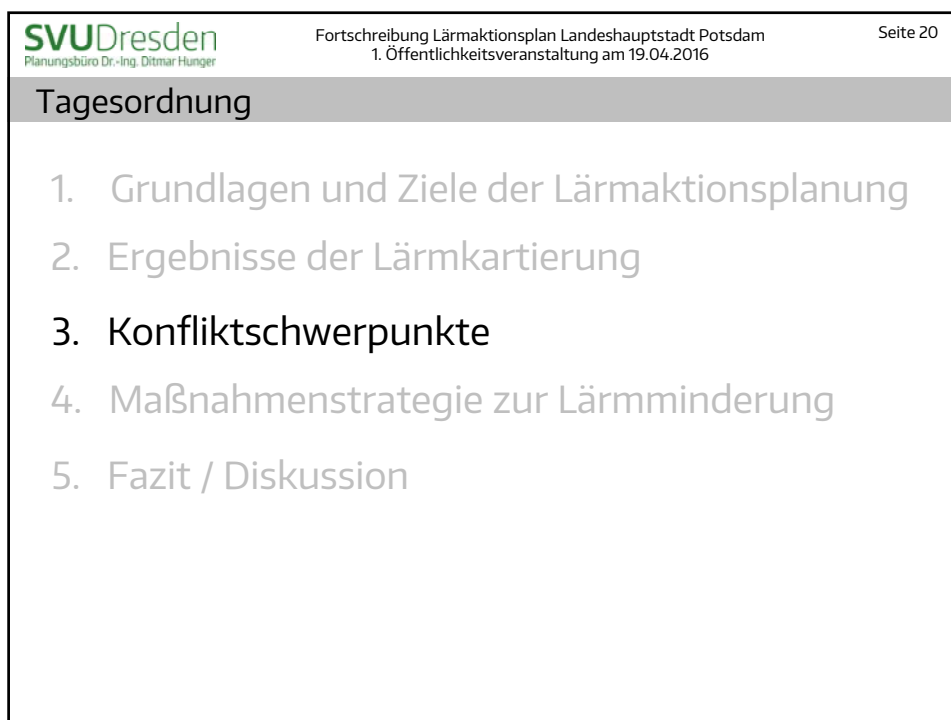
SVUDresden
Planungsbüro Dr.-Ing. Ditmar Hunger

Fortschreibung Lärmaktionsplan Landeshauptstadt Potsdam
1. Öffentlichkeitsveranstaltung am 19.04.2016

Seite 20

Tagesordnung

1. Grundlagen und Ziele der Lärmaktionsplanung
2. Ergebnisse der Lärmkartierung
3. Konfliktschwerpunkte
4. Maßnahmenstrategie zur Lärmminderung
5. Fazit / Diskussion